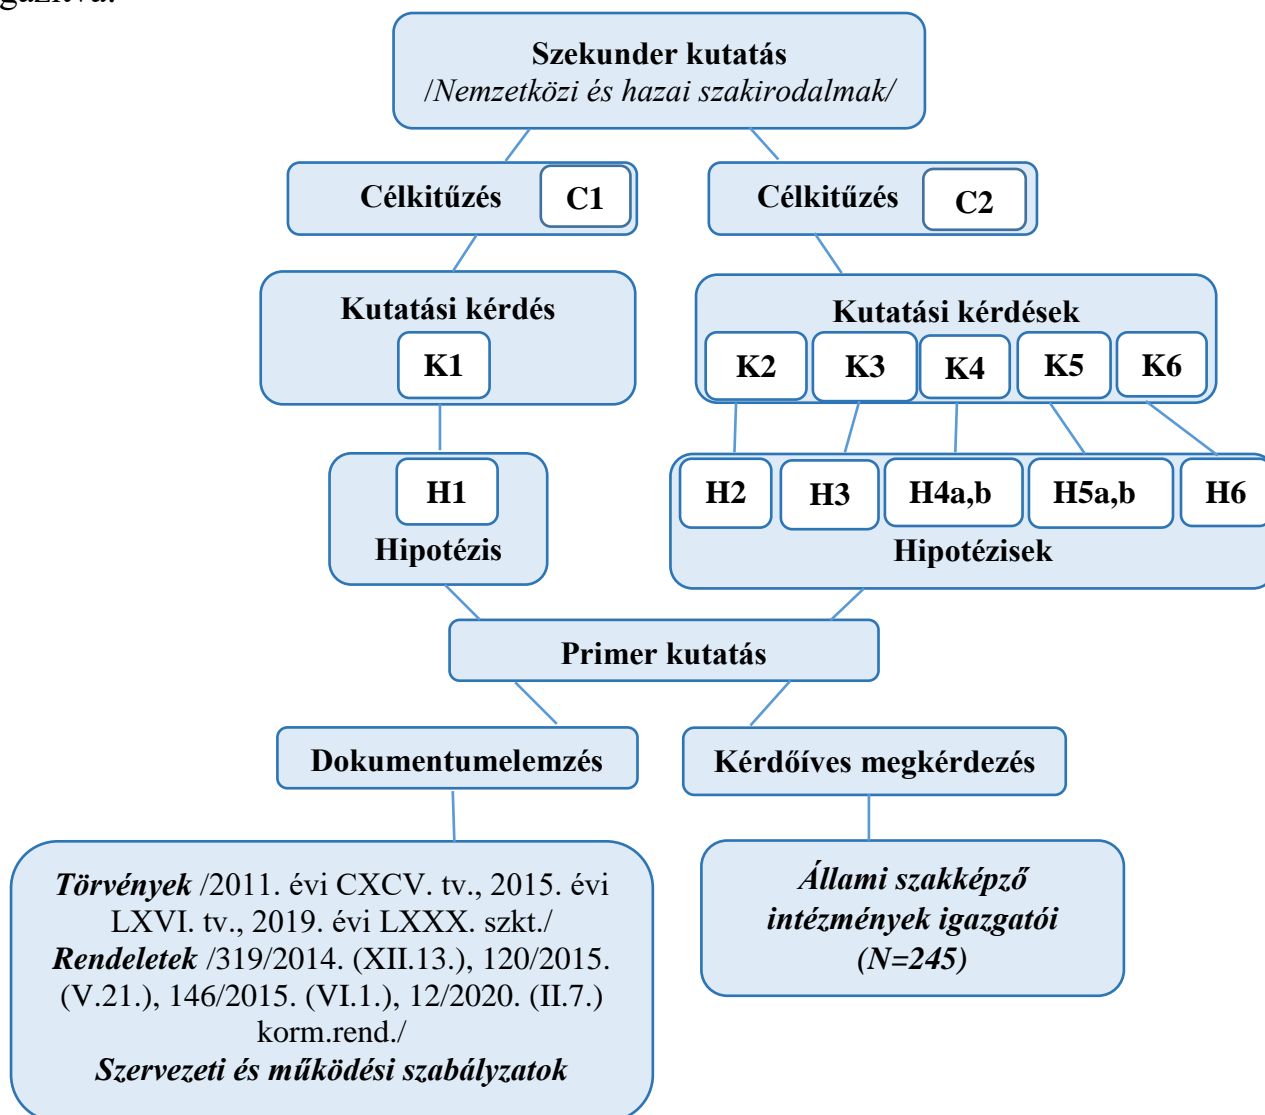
Szekunder kutatás
/Nemzetközi és hazai szakirodalmak/

Célkitűzés C1

Célkitűzés C2

Kutatási kérdés
K1

Kutatási kérdések
K2 K3 K4 K5 K6

H1
Hipotézis

H2 H3 H4a,b H5a,b H6
Hipotézisek

Primer kutatás

Dokumentumelemzés

Kérdőíves megkérdezés

Törvények /2011. évi CXCV. tv., 2015. évi LXVI. tv., 2019. évi LXXX. szkt./
Rendeletek /319/2014. (XII.13.), 120/2015. (V.21.), 146/2015. (VI.1.), 12/2020. (II.7.) korm.rend./
Szervezeti és működési szabályzatok

Állami szakképző intézmények igazgatói (N=245)